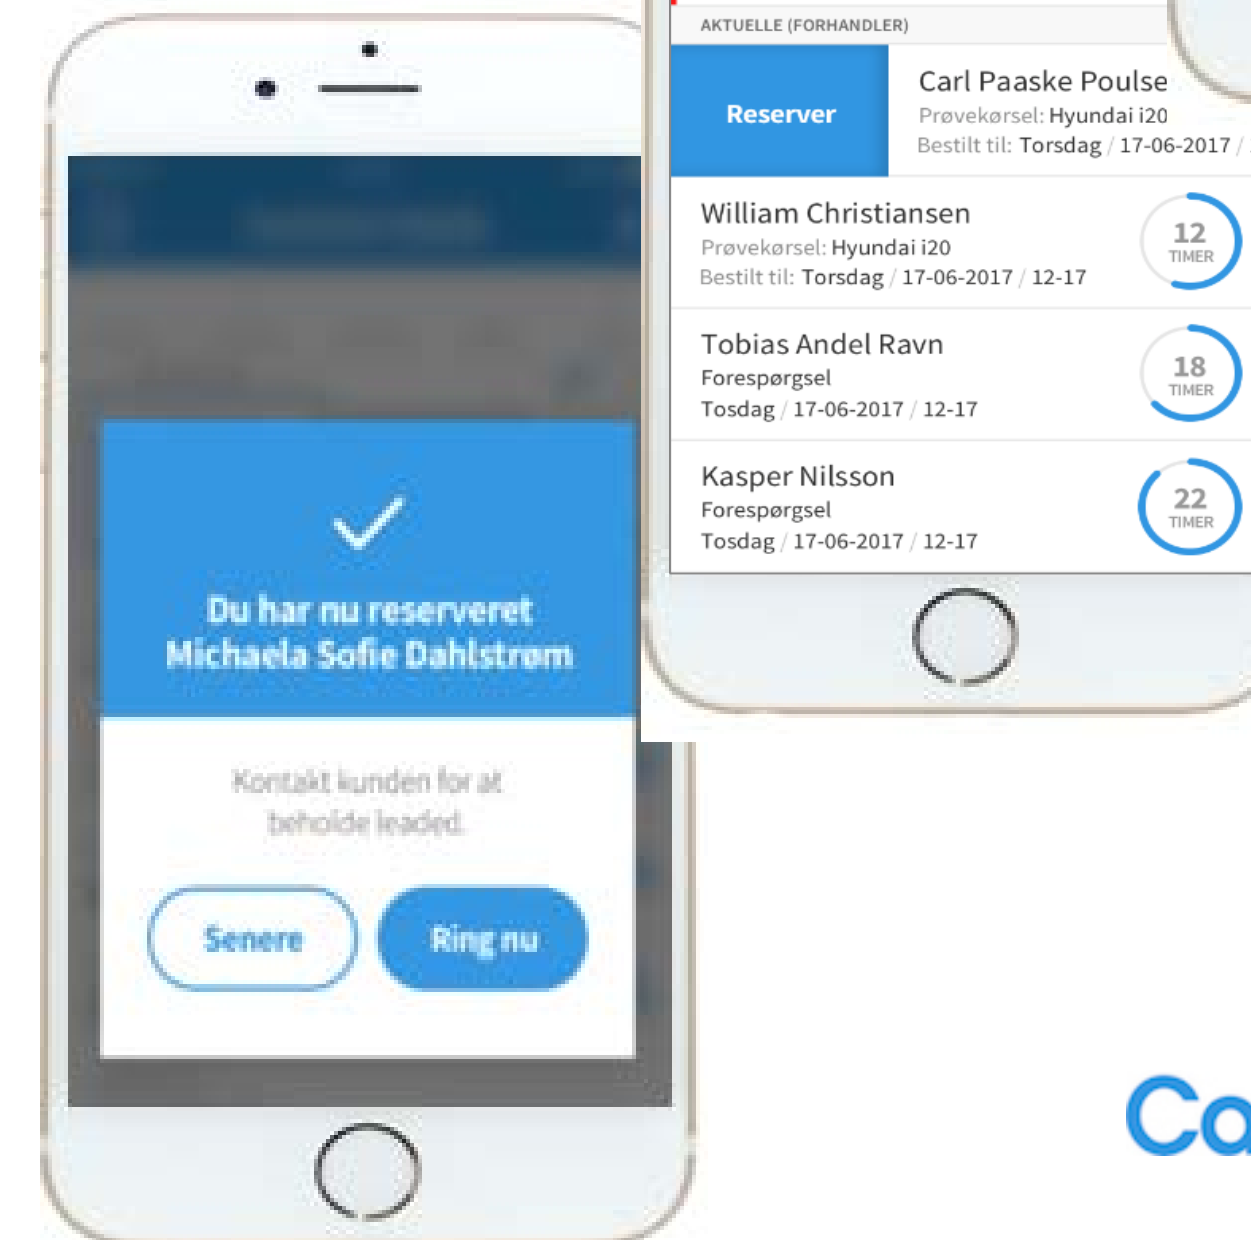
Du har nu reserveret Michaela Sofie Dahlstrøm

Kontakt kunden for at beholde leaded.

Senere

Ring nu

AKTUELLE (FORHANDLER)

Reserver

Carl Paaske Poulse
Prøvekørsel: Hyundai i20
Bestilt til: Torsdag / 17-06-2017 / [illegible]

William Christiansen
Prøvekørsel: Hyundai i20
Bestilt til: Torsdag / 17-06-2017 / 12-17

12
TIMER

Tobias Andel Ravn
Forespørgsel
Tosdag / 17-06-2017 / 12-17

18
TIMER

Kasper Nilsson
Forespørgsel
Tosdag / 17-06-2017 / 12-17

22
TIMER

Ca